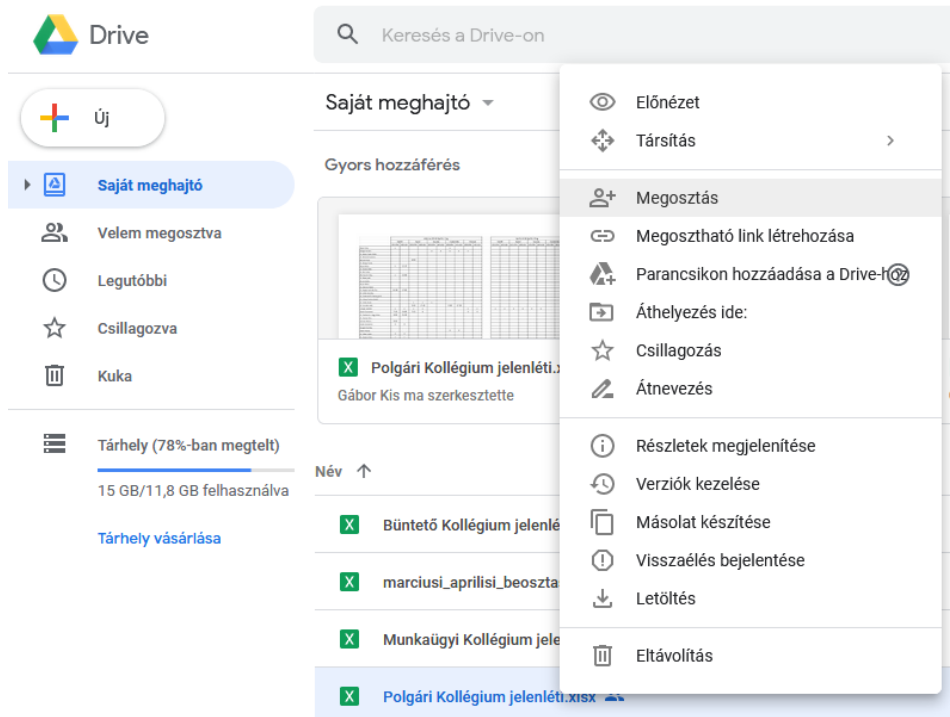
Drive

Keresés a Drive-on

Új

Saját meghajtó
Velem megosztva
Legutóbbi
Csillagozva
Kuka

Tárhely (78%-ban megtelt)
15 GB/11,8 GB felhasználva
Tárhely vásárlása

Saját meghajtó

Gyors hozzáférés

Polgári Kollégium jelenléti.x
Gábor Kis ma szerkesztette

Név

Büntető Kollégium jelenlé
marciusi_aprilisi_beoszta
Munkaügyi Kollégium jele
Polgári Kollégium jelenléti.xlsx

Előnézet
Társítás
Megosztás
Megosztható link létrehozása
Parancsikon hozzáadása a Drive-hoz
Áthelyezés ide:
Csillagozás
Átnevezés
Részletek megjelenítése
Verziók kezelése
Másolat készítése
Visszaélés bejelentése
Letöltés
Eltávolítás